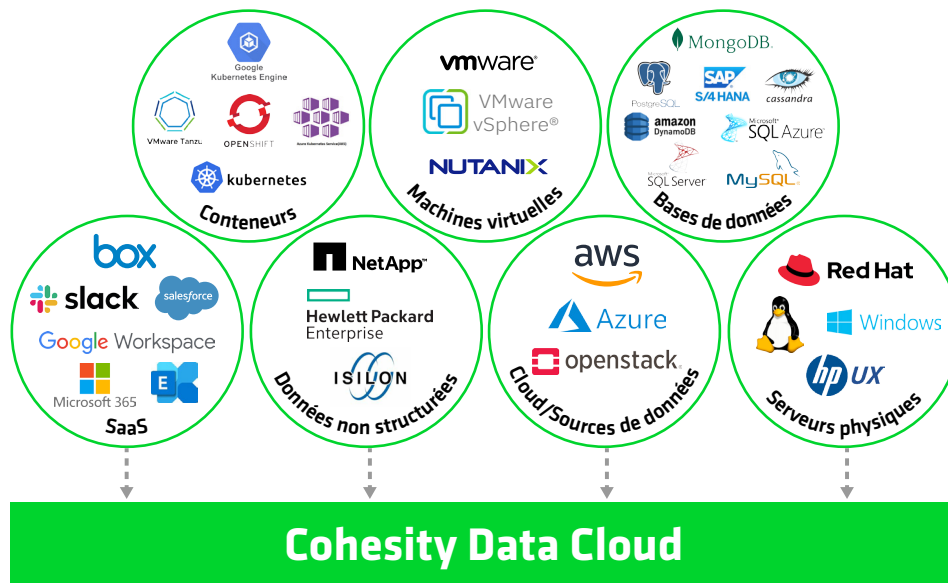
Google Kubernetes Engine

VMware Tanzu

OPENSHIFT

Azure Kubernetes Service(AKS)

kubernetes

Conteneurs

vmware

VMware vSphere®

NUTANIX

Machines virtuelles

MongoDB.

PostgreSQL

SAP S/4 HANA

cassandra

amazon DynamoDB

Microsoft SQL Azure

SQL Server

MySQL

Bases de données

box

slack

salesforce

Google Workspace

Microsoft 365

SaaS

NetApp

Hewlett Packard Enterprise

ISILON

Données non structurées

aws

Azure

openstack.

Cloud/Sources de données

Red Hat

Windows

hp UX

Serveurs physiques

Cohesity Data Cloud